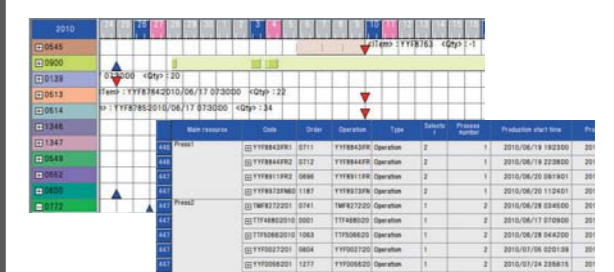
2010

0545

0900

0139

0513

0514

1346

1347

0549

0552

0800

0772

<Item> : YYF8763 <Qty> : -1

073000 <Qty> : 20

Item> : YYF8784 2010/06/17 073000 <Qty> : 22

: YYF8785 2010/06/17 073000 <Qty> : 34

| | Main resource | Code | Order | Operation | Type | Selects | Process number | Production start time | Pro |
|---|---|---|---|---|---|---|---|---|---|
| 448 | Press1 | YYF8843FR1 | 0711 | YYF8843FR | Operation | 2 | 1 | 2010/06/19 192300 | 20 |
| 448 | | YYF8844FR2 | 0712 | YYF8844FR | Operation | 2 | 1 | 2010/06/19 223800 | 20 |
| 447 | | YYF8911FR2 | 0696 | YYF8911FR | Operation | 2 | 1 | 2010/06/20 061901 | 20 |
| 447 | | YYF8973FN60 | 1187 | YYF8973FN | Operation | 2 | 1 | 2010/06/20 112401 | 20 |
| 447 | Press2 | TMF8272201 | 0741 | TMF827220 | Operation | 1 | 2 | 2010/06/28 234500 | 20 |
| 447 | | TTF48602010 | 0001 | TTF48602 | Operation | 1 | 2 | 2010/06/17 070900 | 20 |
| 447 | | TTF50662010 | 1063 | TTF50662 | Operation | 1 | 2 | 2010/06/28 044200 | 20 |
| 447 | | YYF0027201 | 0804 | YYF002720 | Operation | 1 | 2 | 2010/07/06 020138 | 20 |
| 447 | | YYF0056201 | 1277 | YYF005620 | Operation | 1 | 2 | 2010/07/24 235815 | 20 |